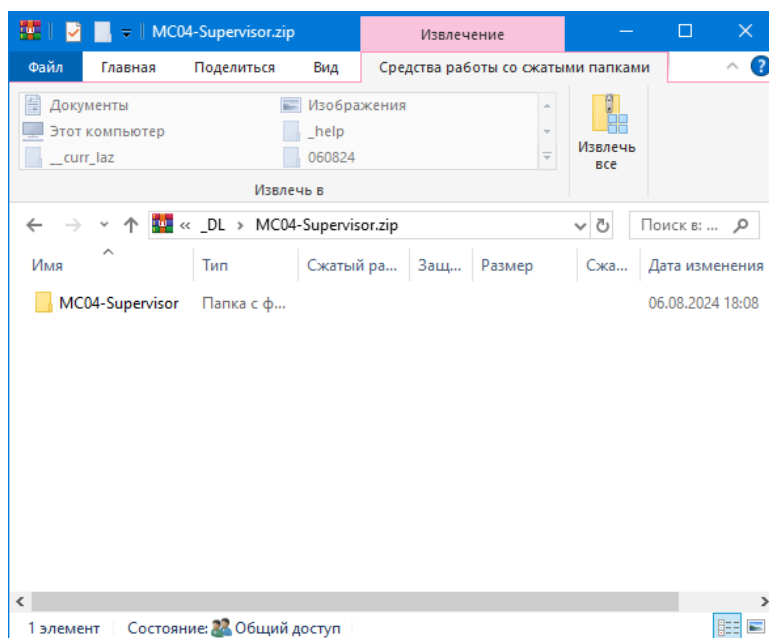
MC04-Supervisor.zip
Извлечение

Файл
Главная
Поделиться
Вид
Средства работы со сжатыми папками

Документы
Этот компьютер
__curr_laz
Изображения
_help
060824
Извлечь все
Извлечь в

« _DL › MC04-Supervisor.zip
Поиск в: ...

| Имя | Тип | Сжатый ра... | Защ... | Размер | Сжа... | Дата изменения |
|---|---|---|---|---|---|---|
| MC04-Supervisor | Папка с ф... | | | | | 06.08.2024 18:08 |

1 элемент
Состояние: Общий доступ